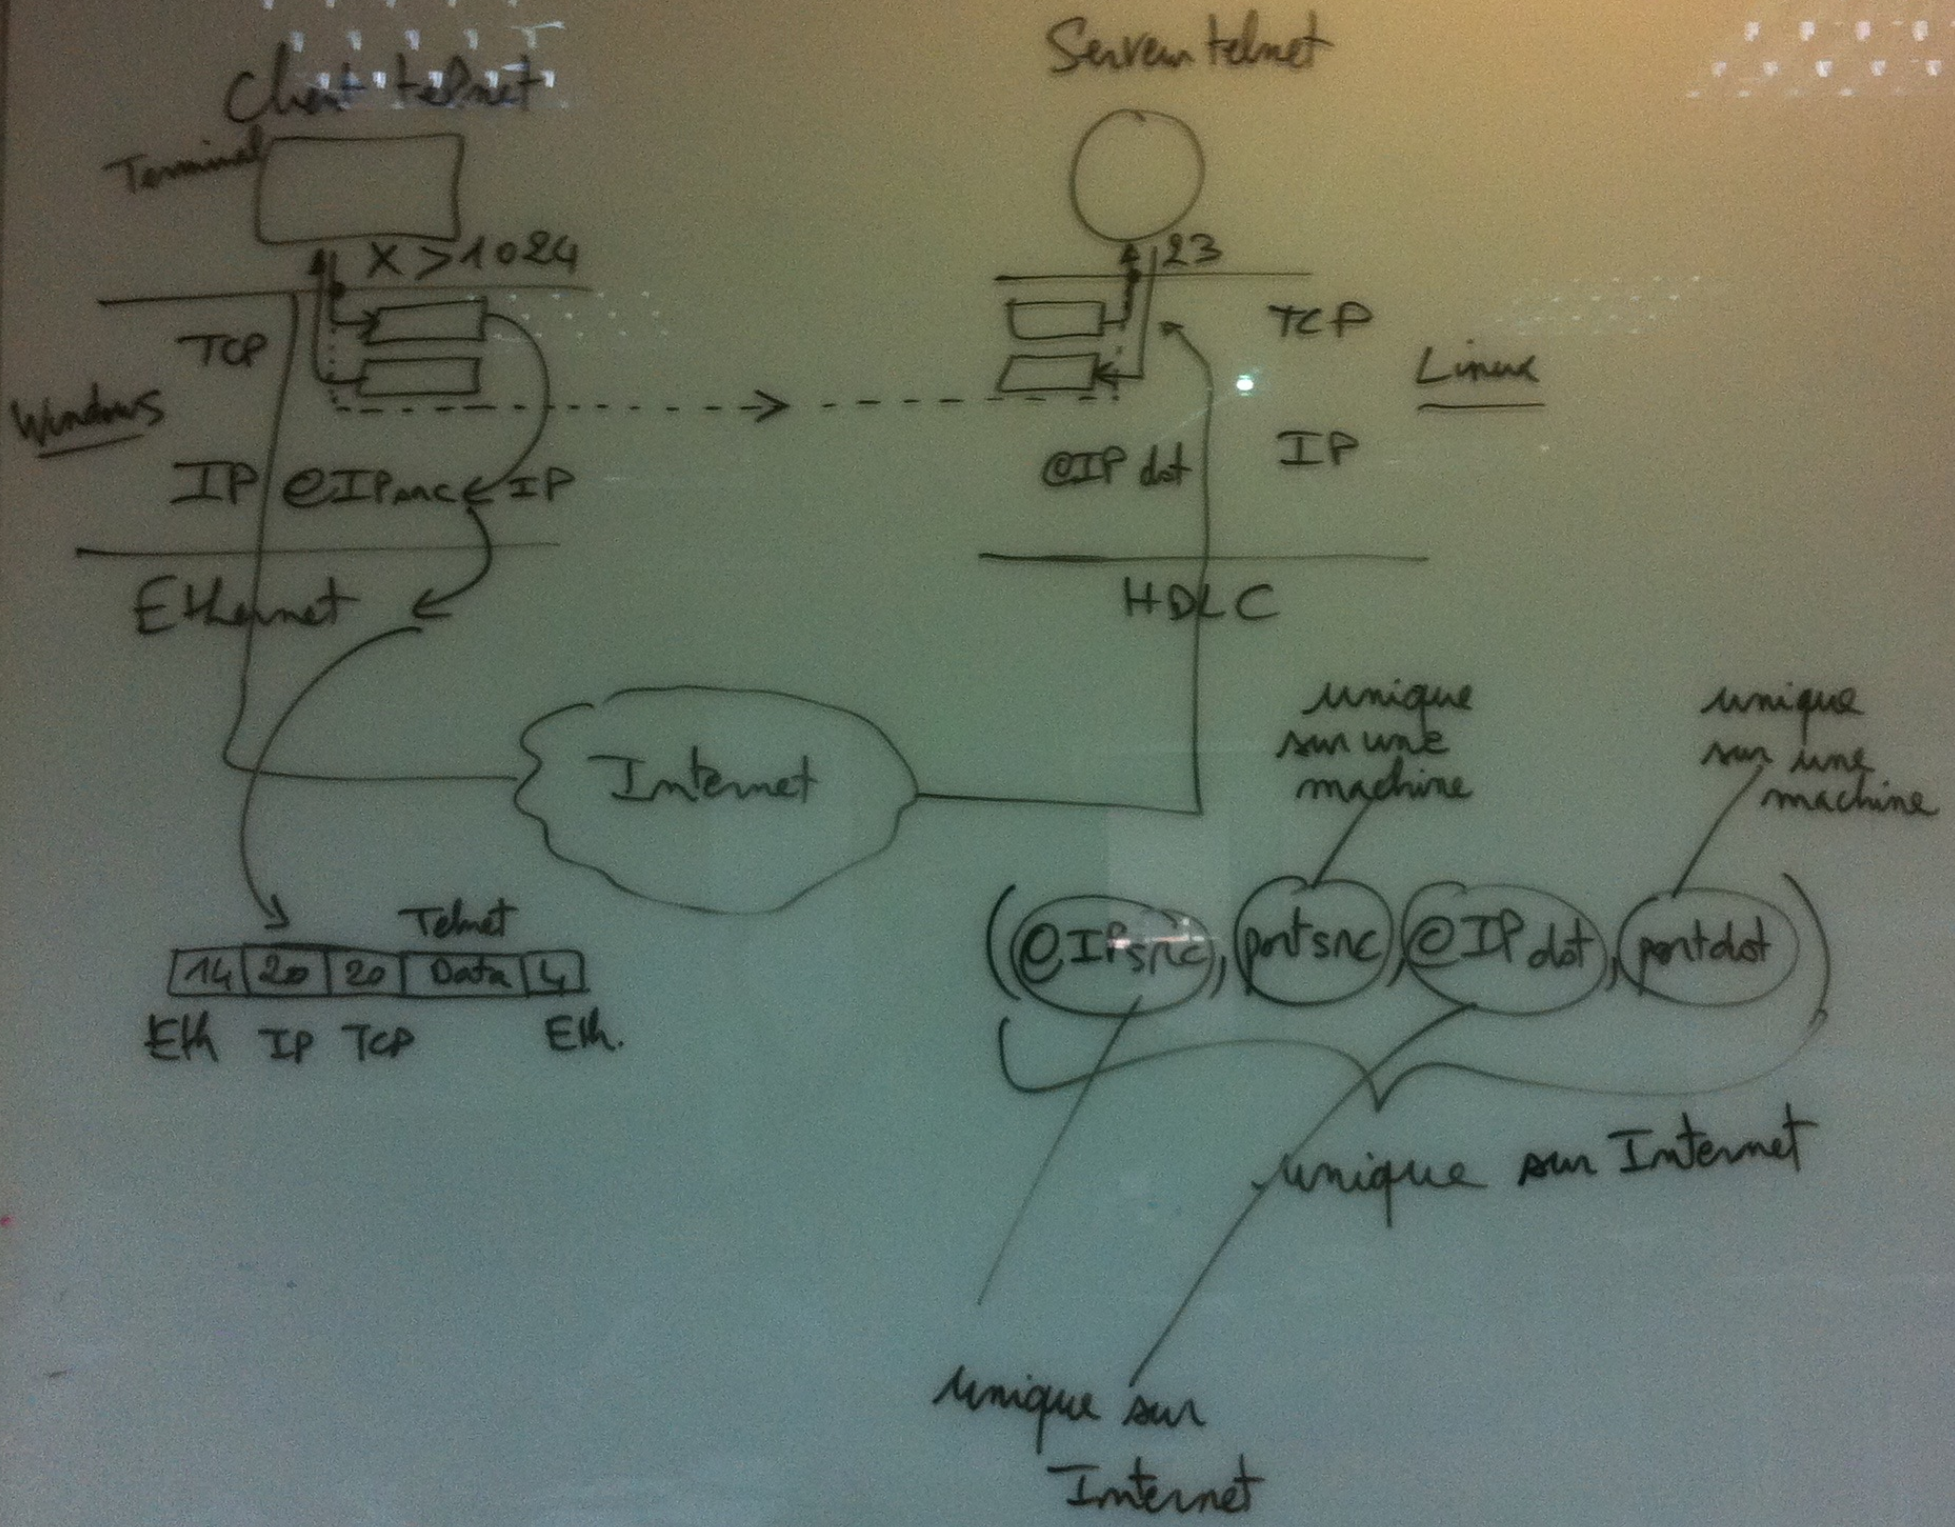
Client telnet

Serveur telnet

Terminal

X > 1024

23

TCP

TCP

Windows

Linux

IP

@IPsrc

IP

@IP dst

IP

Ethernet

HDLC

Internet

unique sur une machine

unique sur une machine

Telnet

| 14 | 20 | 20 | Data | 4 |
|---|---|---|---|---|

Eth IP TCP Eth.

((@IPsrc, portsrc, @IPdst, portdst))

unique sur Internet

unique sur Internet